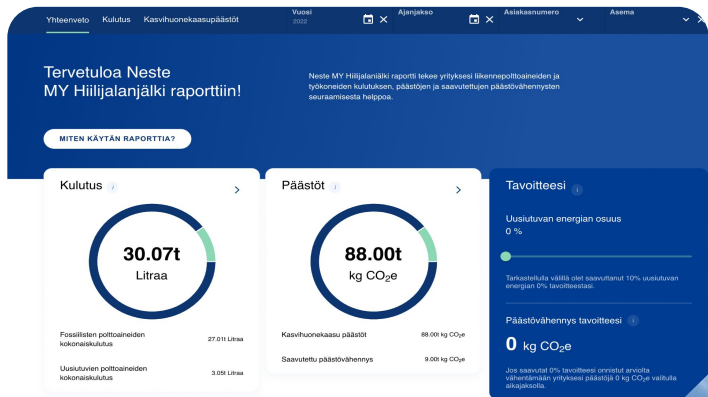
Yhteenveto Kulutus Kasvihuonekaasupäästöt

Vuosi
2022

Ajanjakso

Asiakasnumero

Asema

Tervetuloa Neste MY Hiilijalanjälki raporttiin!

Neste MY Hiilijalanjälki raportti tekee yrityksesi liikennepolttoaineiden ja työkoneiden kulutuksen, päästöjen ja saavutettujen päästövähennysten seuraamisesta helppoa.

MITEN KÄYTÄN RAPORTTIA?

Kulutus

30.07t
Litraa

Fossiilisten polttoaineiden kokonaiskulutus 27.01t Litraa

Uusiutuvien polttoaineiden kokonaiskulutus 3.05t Litraa

Päästöt

88.00t
kg $CO_2e$

Kasvihuonekaasu päästöt 88.00t kg $CO_2e$

Saavutettu päästövähennys 9.00t kg $CO_2e$

Tavoitteesi

Uusiutuvan energian osuus
0 %

Tarkastellulla välillä olet saavuttanut 10% uusiutuvan energian 0% tavoitteestasi.

Päästövähennys tavoitteesi

0 kg $CO_2e$

Jos saavutat 0% tavoitteesi onnistut arviolta vähentämään yrityksesi päästöjä 0 kg $CO_2e$ valitulla aikajaksolla.